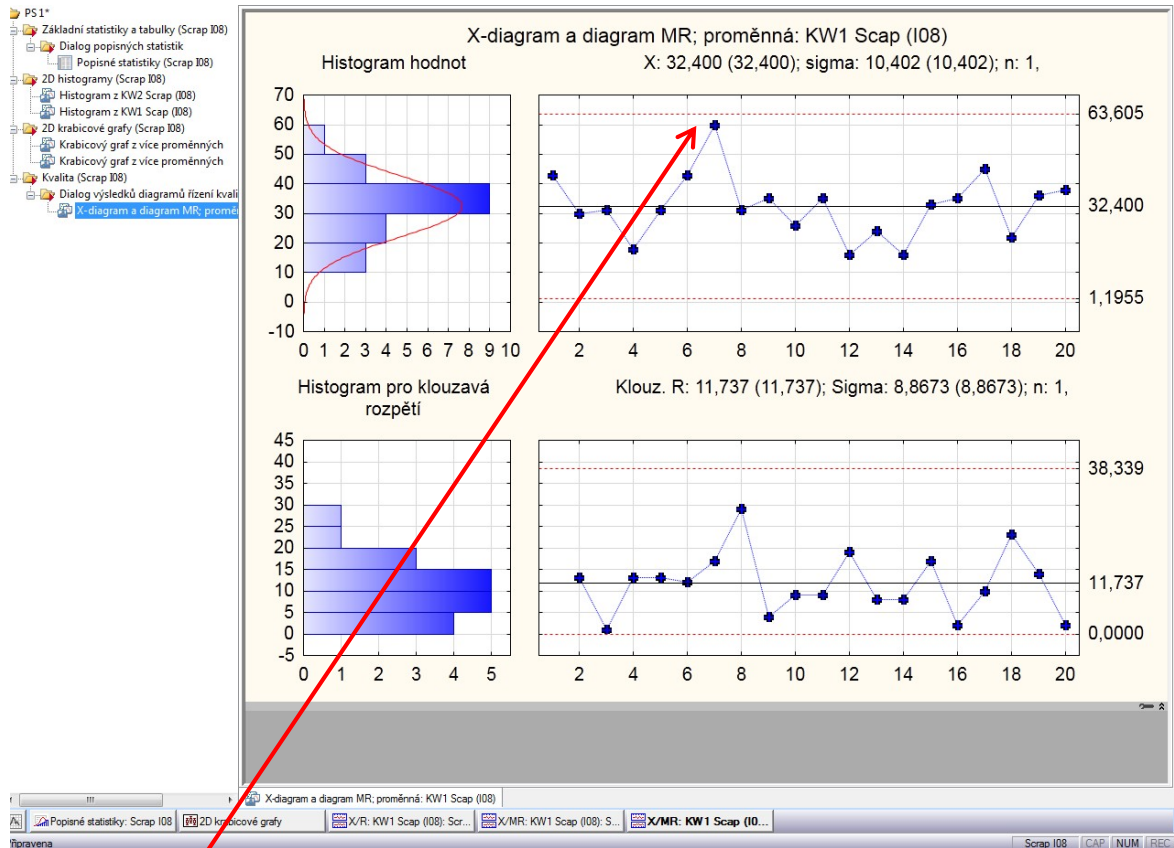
PS1*
Základní statistiky a tabulky (Scrap I08)
Dialog popisných statistik
Popisné statistiky (Scrap I08)
2D histogramy (Scrap I08)
Histogram z KW2 Scrap (I08)
Histogram z KW1 Scap (I08)
2D krabicové grafy (Scrap I08)
Krabicový graf z více proměnných
Krabicový graf z více proměnných
Kvalita (Scrap I08)
Dialog výsledků diagramů řízení kvali
X-diagram a diagram MR; promě

X-diagram a diagram MR; proměnná: KW1 Scap (I08)

Histogram hodnot

X: 32,400 (32,400); sigma: 10,402 (10,402); n: 1,

70
60
50
40
30
20
10
0
-10

0 1 2 3 4 5 6 7 8 9 10

2 4 6 8 10 12 14 16 18 20

63,605
32,400
1,1955

Histogram pro klouzavá rozpětí

Klouz. R: 11,737 (11,737); Sigma: 8,8673 (8,8673); n: 1,

45
40
35
30
25
20
15
10
5
0
-5

0 1 2 3 4 5

2 4 6 8 10 12 14 16 18 20

38,339
11,737
0,0000

X-diagram a diagram MR; proměnná: KW1 Scap (I08)

Popisné statistiky: Scrap I08
2D krabicové grafy
X/R: KW1 Scap (I08): Scr...
X/MR: KW1 Scap (I08): S...
X/MR: KW1 Scap (I0...

řipravena
Scrap I08 CAP NUM REC